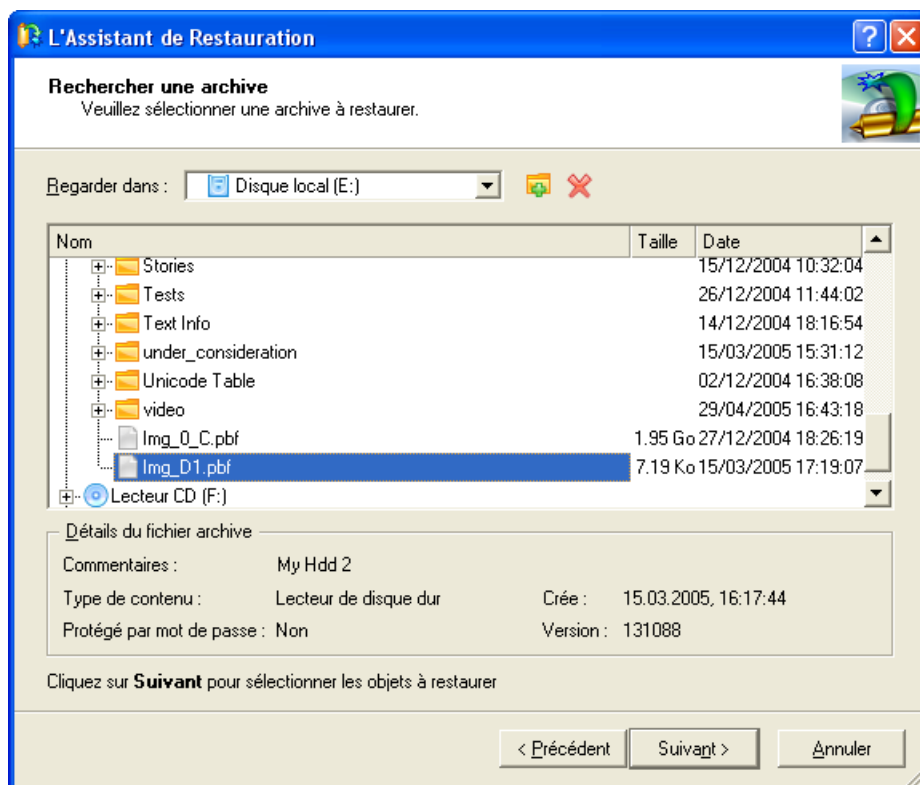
L'Assistant de Restauration

Rechercher une archive
Veuillez sélectionner une archive à restaurer.

Regarder dans : Disque local (E:)

| Nom | Taille | Date |
|---|---|---|
| Stories | | 15/12/2004 10:32:04 |
| Tests | | 26/12/2004 11:44:02 |
| Text Info | | 14/12/2004 18:16:54 |
| under_consideration | | 15/03/2005 15:31:12 |
| Unicode Table | | 02/12/2004 16:38:08 |
| video | | 29/04/2005 16:43:18 |
| Img_0_C.pbf | 1.95 Go | 27/12/2004 18:26:19 |
| Img_D1.pbf | 7.19 Ko | 15/03/2005 17:19:07 |
| Lecteur CD (F:) | | |

Détails du fichier archive
Commentaires : My Hdd 2
Type de contenu : Lecteur de disque dur
Crée : 15.03.2005, 16:17:44
Protégé par mot de passe : Non
Version : 131088

Cliquez sur Suivant pour sélectionner les objets à restaurer

< Précédent
Suivant >
Annuler